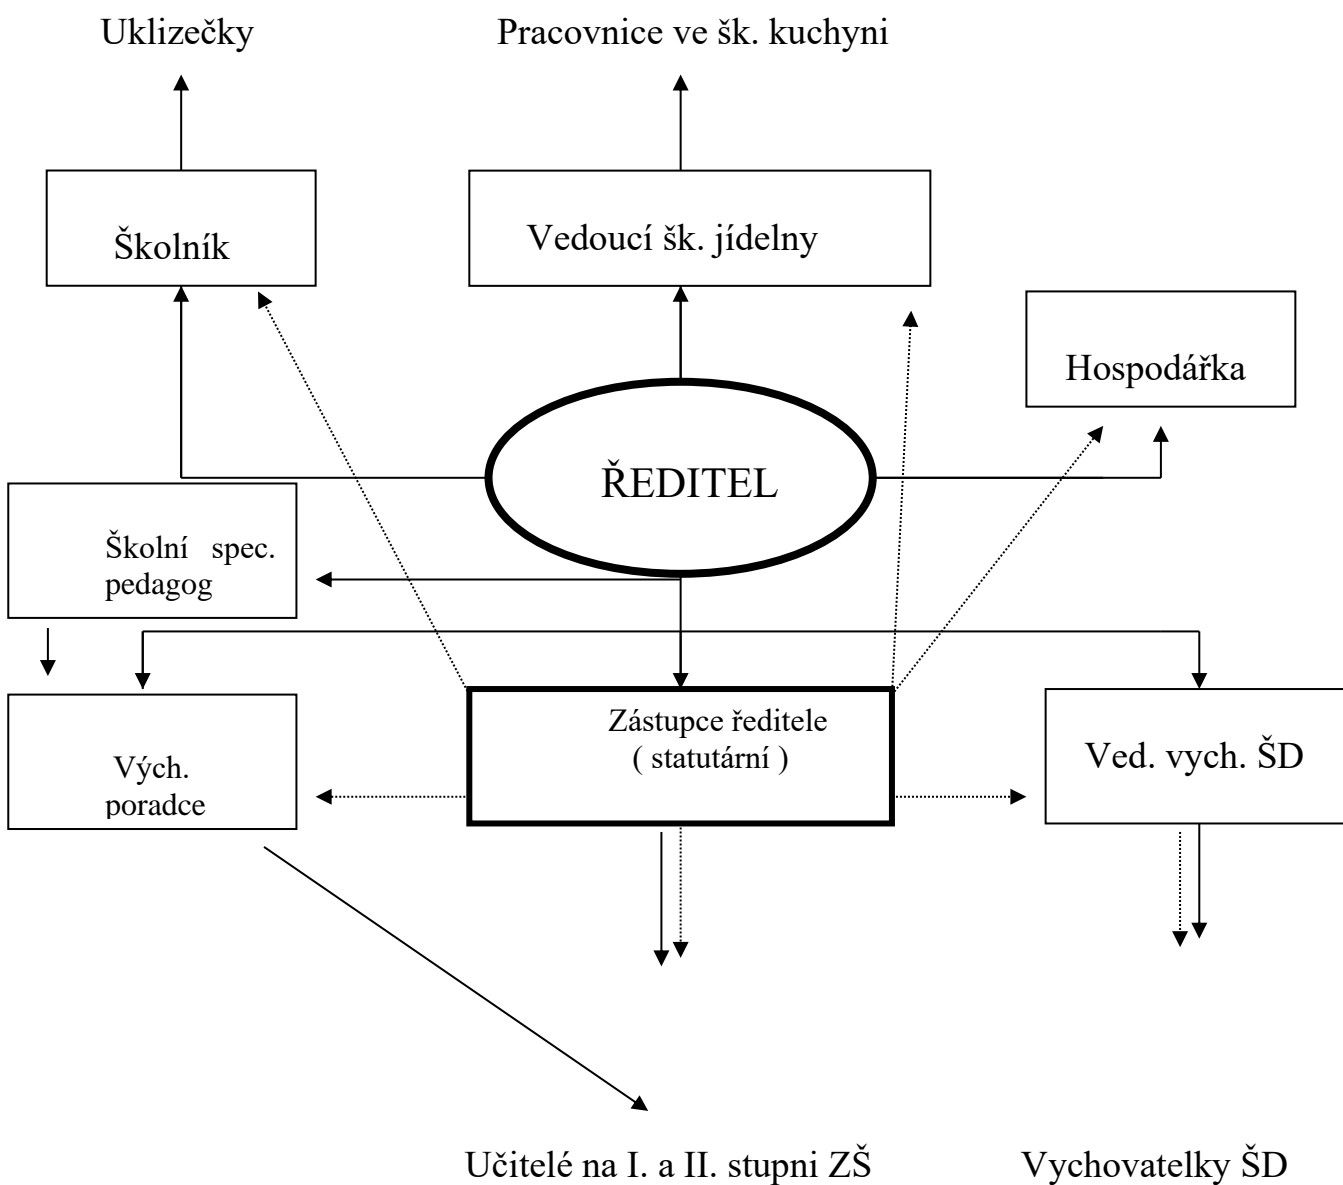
Uklizečky

Pracovnice ve šk. kuchyni

Školník

Vedoucí šk. jídelny

Hospodářka

ŘEDITEL

Školní spec. pedagog

Vých. poradce

Zástupce ředitele ( statutární )

Ved. vych. ŠD

Učitelé na I. a II. stupni ZŠ

Vychovatelky ŠD